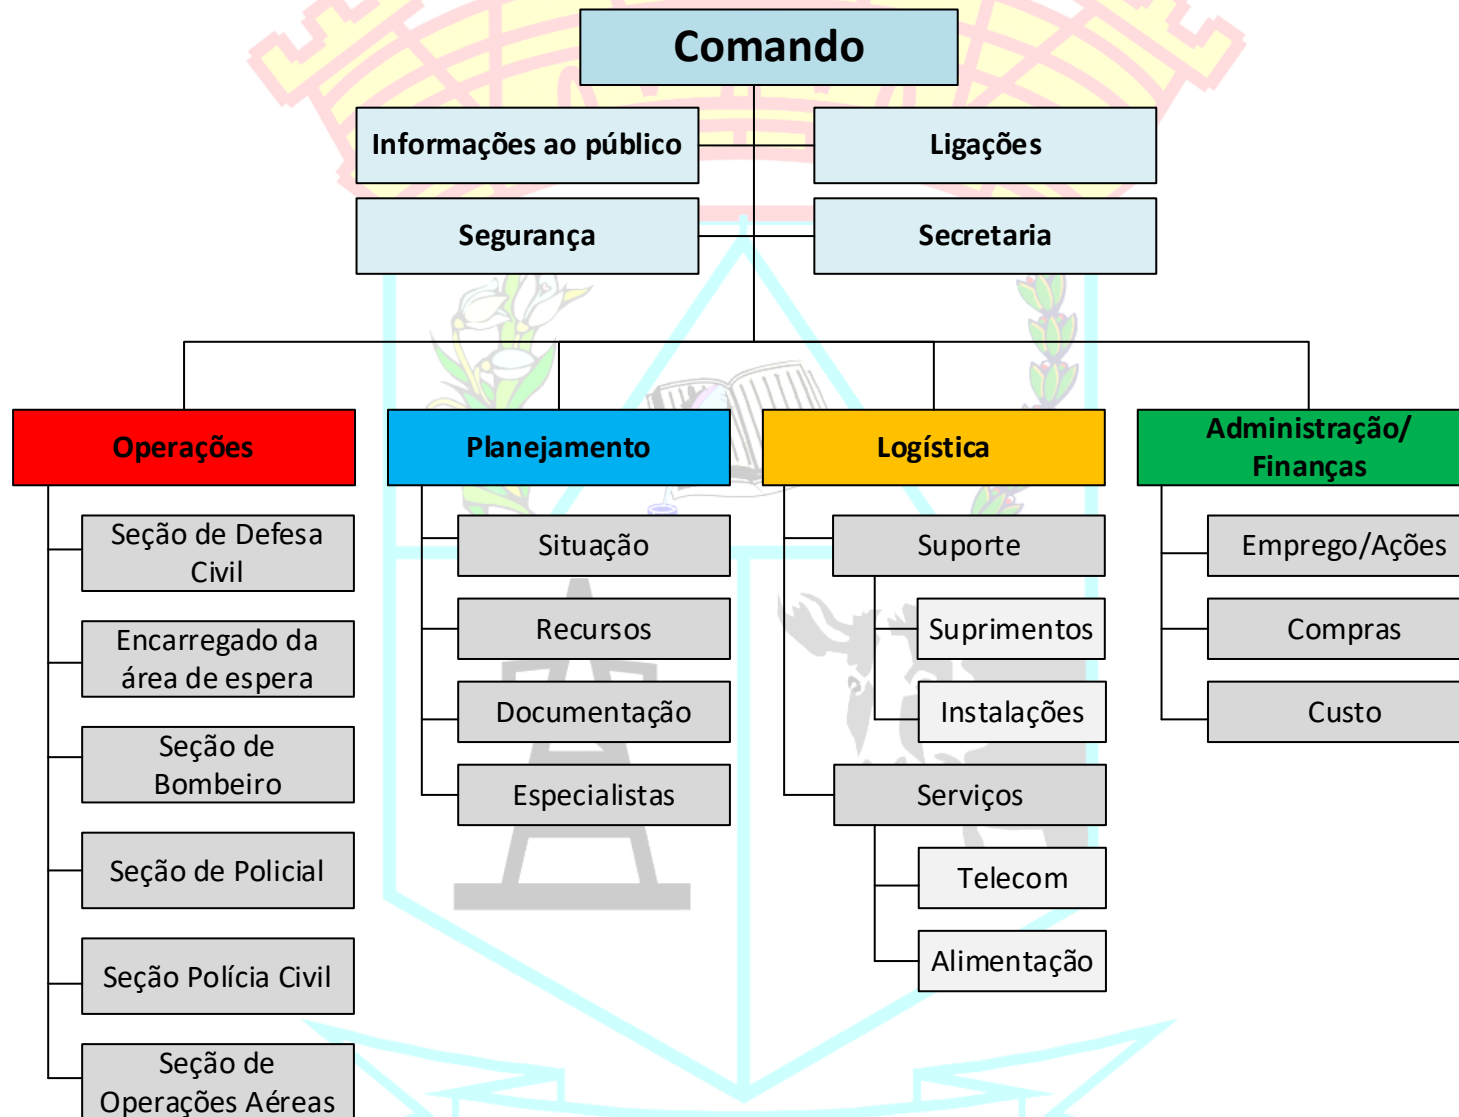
Comando

Informações ao público

Ligações

Segurança

Secretaria

Operações

Seção de Defesa Civil

Encarregado da área de espera

Seção de Bombeiro

Seção de Policial

Seção Polícia Civil

Seção de Operações Aéreas

Planejamento

Situação

Recursos

Documentação

Especialistas

Logística

Suporte

Suprimentos

Instalações

Serviços

Telecom

Alimentação

Administração/ Finanças

Emprego/Ações

Compras

Custo